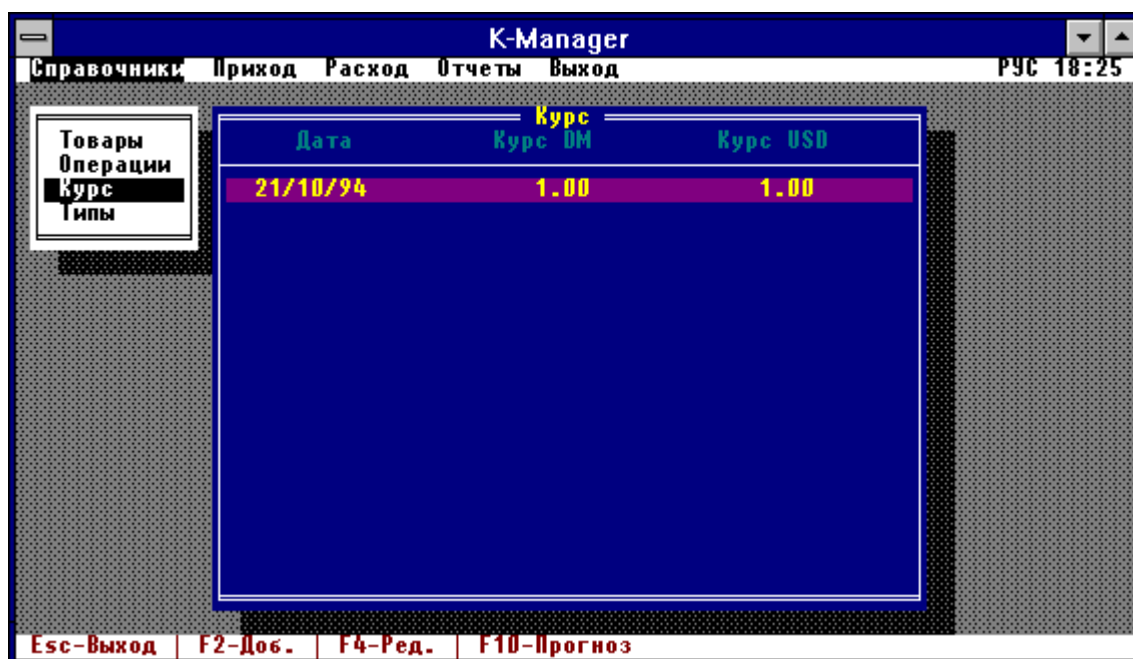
K-Manager

Справочники Приход Расход Отчеты Выход РУС 18:25

Товары
Операции
Курс
Типы

Курс

| Дата | Курс DM | Курс USD |
|---|---|---|
| 21/10/94 | 1.00 | 1.00 |

Esc-Выход | F2-Доб. | F4-Ред. | F10-Прогноз